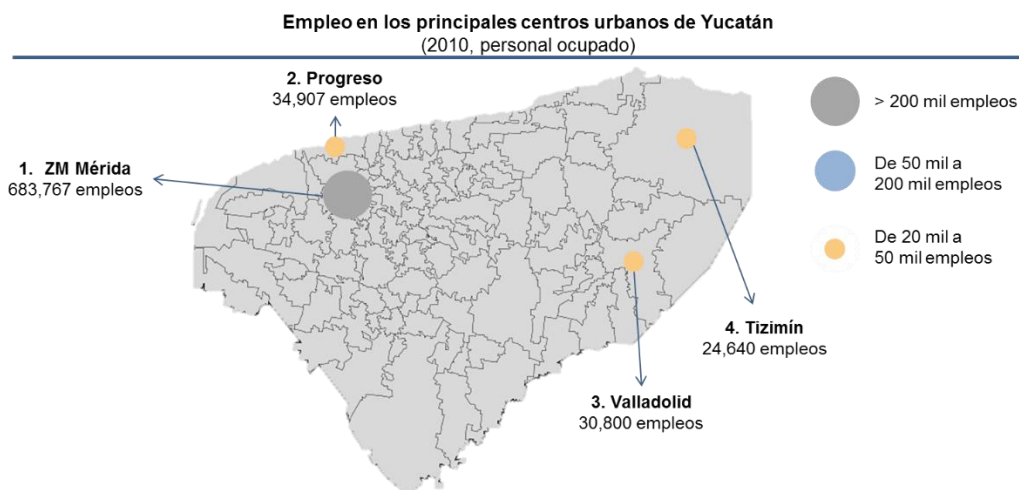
Empleo en los principales centros urbanos de Yucatán
(2010, personal ocupado)

2. Progreso
34,907 empleos

1. ZM Mérida
683,767 empleos

> 200 mil empleos

De 50 mil a 200 mil empleos

De 20 mil a 50 mil empleos

4. Tizimín
24,640 empleos

3. Valladolid
30,800 empleos